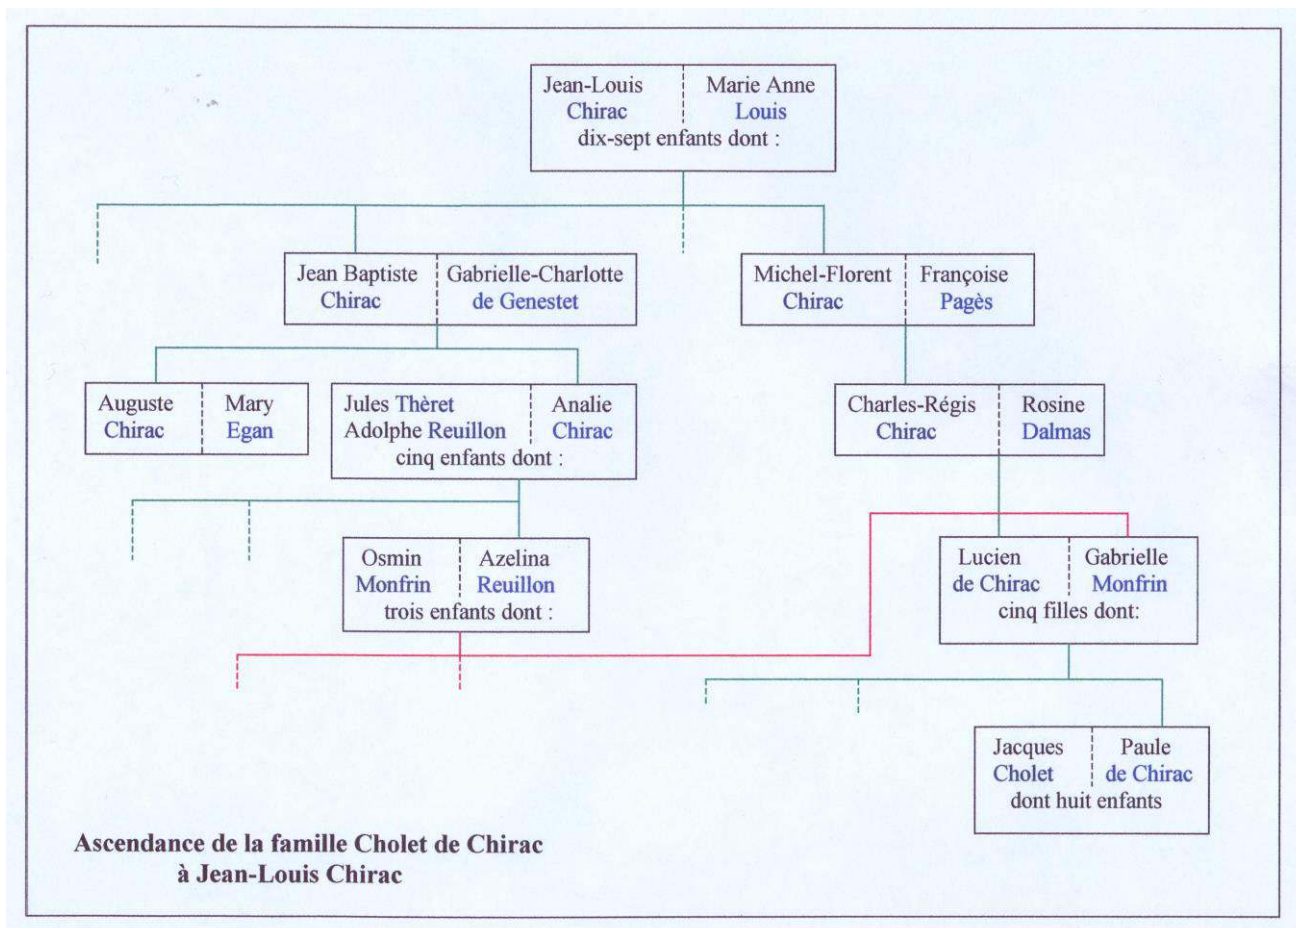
Jean-Louis Chirac
Marie Anne Louis
dix-sept enfants dont :

Jean Baptiste Chirac
Gabrielle-Charlotte de Genestet

Michel-Florent Chirac
Françoise Pagès

Auguste Chirac
Mary Egan

Jules Thèret
Adolphe Reuillon
Analie Chirac
cinq enfants dont :

Charles-Régis Chirac
Rosine Dalmas

Osmin Monfrin
Azelina Reuillon
trois enfants dont :

Lucien de Chirac
Gabrielle Monfrin
cinq filles dont:

Jacques Cholet
Paule de Chirac
dont huit enfants

Ascendance de la famille Cholet de Chirac
à Jean-Louis Chirac